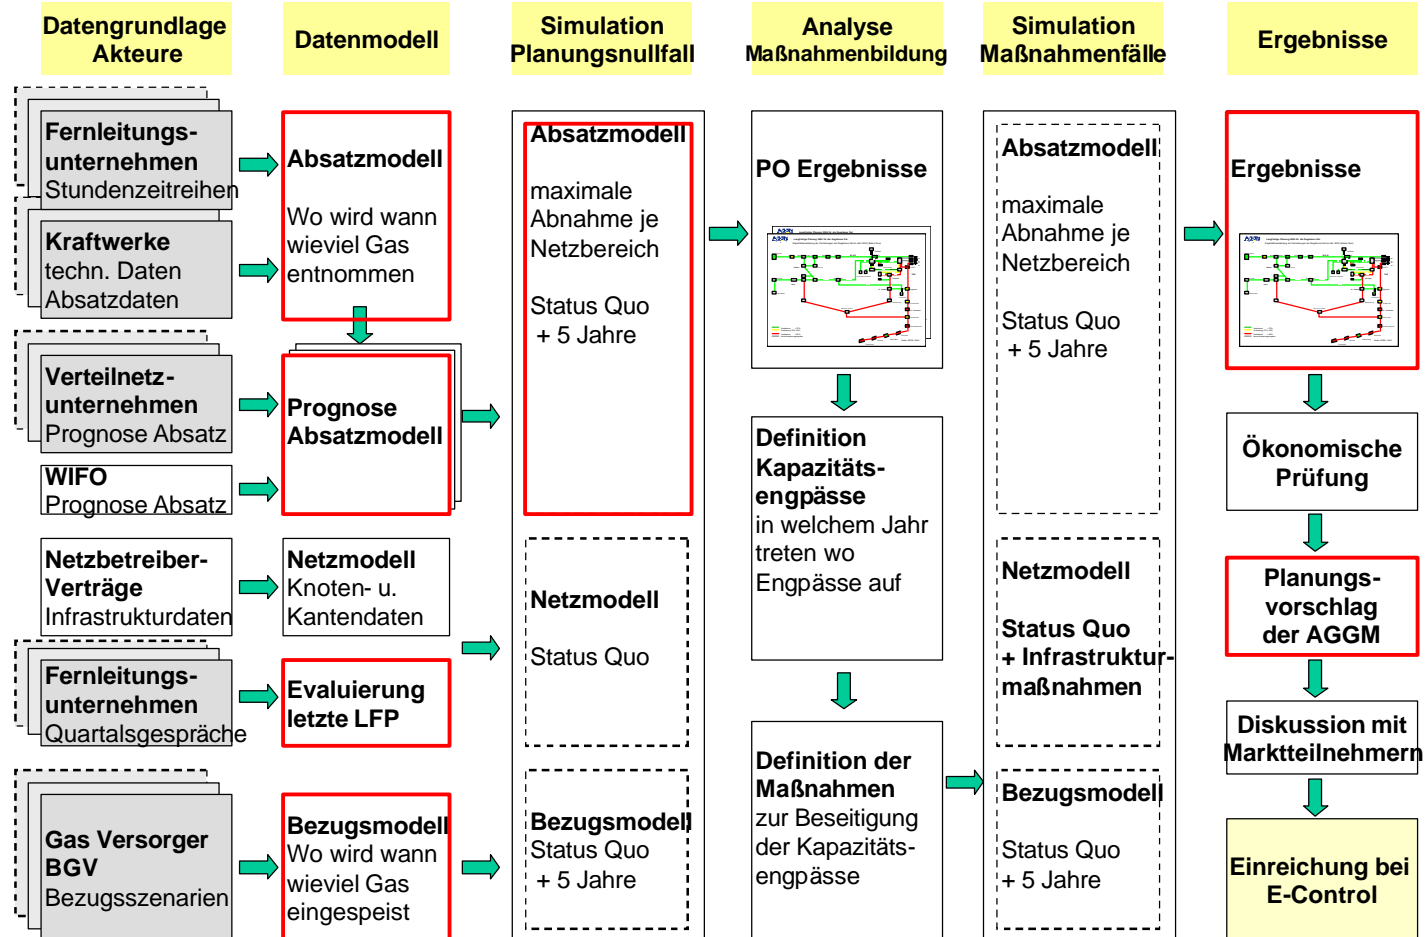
Datengrundlage Akteure

Datenmodell

Simulation Planungsnullfall

Analyse Maßnahmenbildung

Simulation Maßnahmenfälle

Ergebnisse

Fernleitungsunternehmen
Stundenzeitreihen

Kraftwerke
techn. Daten
Absatzdaten

Verteilnetzunternehmen
Prognose Absatz

WIFO
Prognose Absatz

Netzbetreiber-Verträge
Infrastrukturdaten

Fernleitungsunternehmen
Quartalsgespräche

Gas Versorger BGV
Bezugsszenarien

Absatzmodell
Wo wird wann wieviel Gas entnommen

Prognose Absatzmodell

Netzmodell
Knoten- u. Kantendaten

Evaluierung letzte LFP

Bezugsmodell
Wo wird wann wieviel Gas eingespeist

Absatzmodell
maximale Abnahme je Netzbereich

Status Quo
+ 5 Jahre

Netzmodell
Status Quo

Bezugsmodell
Status Quo
+ 5 Jahre

PO Ergebnisse

Definition Kapazitätsengpässe
in welchem Jahr treten wo Engpässe auf

Definition der Maßnahmen
zur Beseitigung der Kapazitätsengpässe

Absatzmodell
maximale Abnahme je Netzbereich

Status Quo
+ 5 Jahre

Netzmodell
Status Quo
+ Infrastrukturmaßnahmen

Bezugsmodell
Status Quo
+ 5 Jahre

Ergebnisse

Ökonomische Prüfung

Planungsvorschlag der AGGM

Diskussion mit Marktteilnehmern

Einreichung bei E-Control